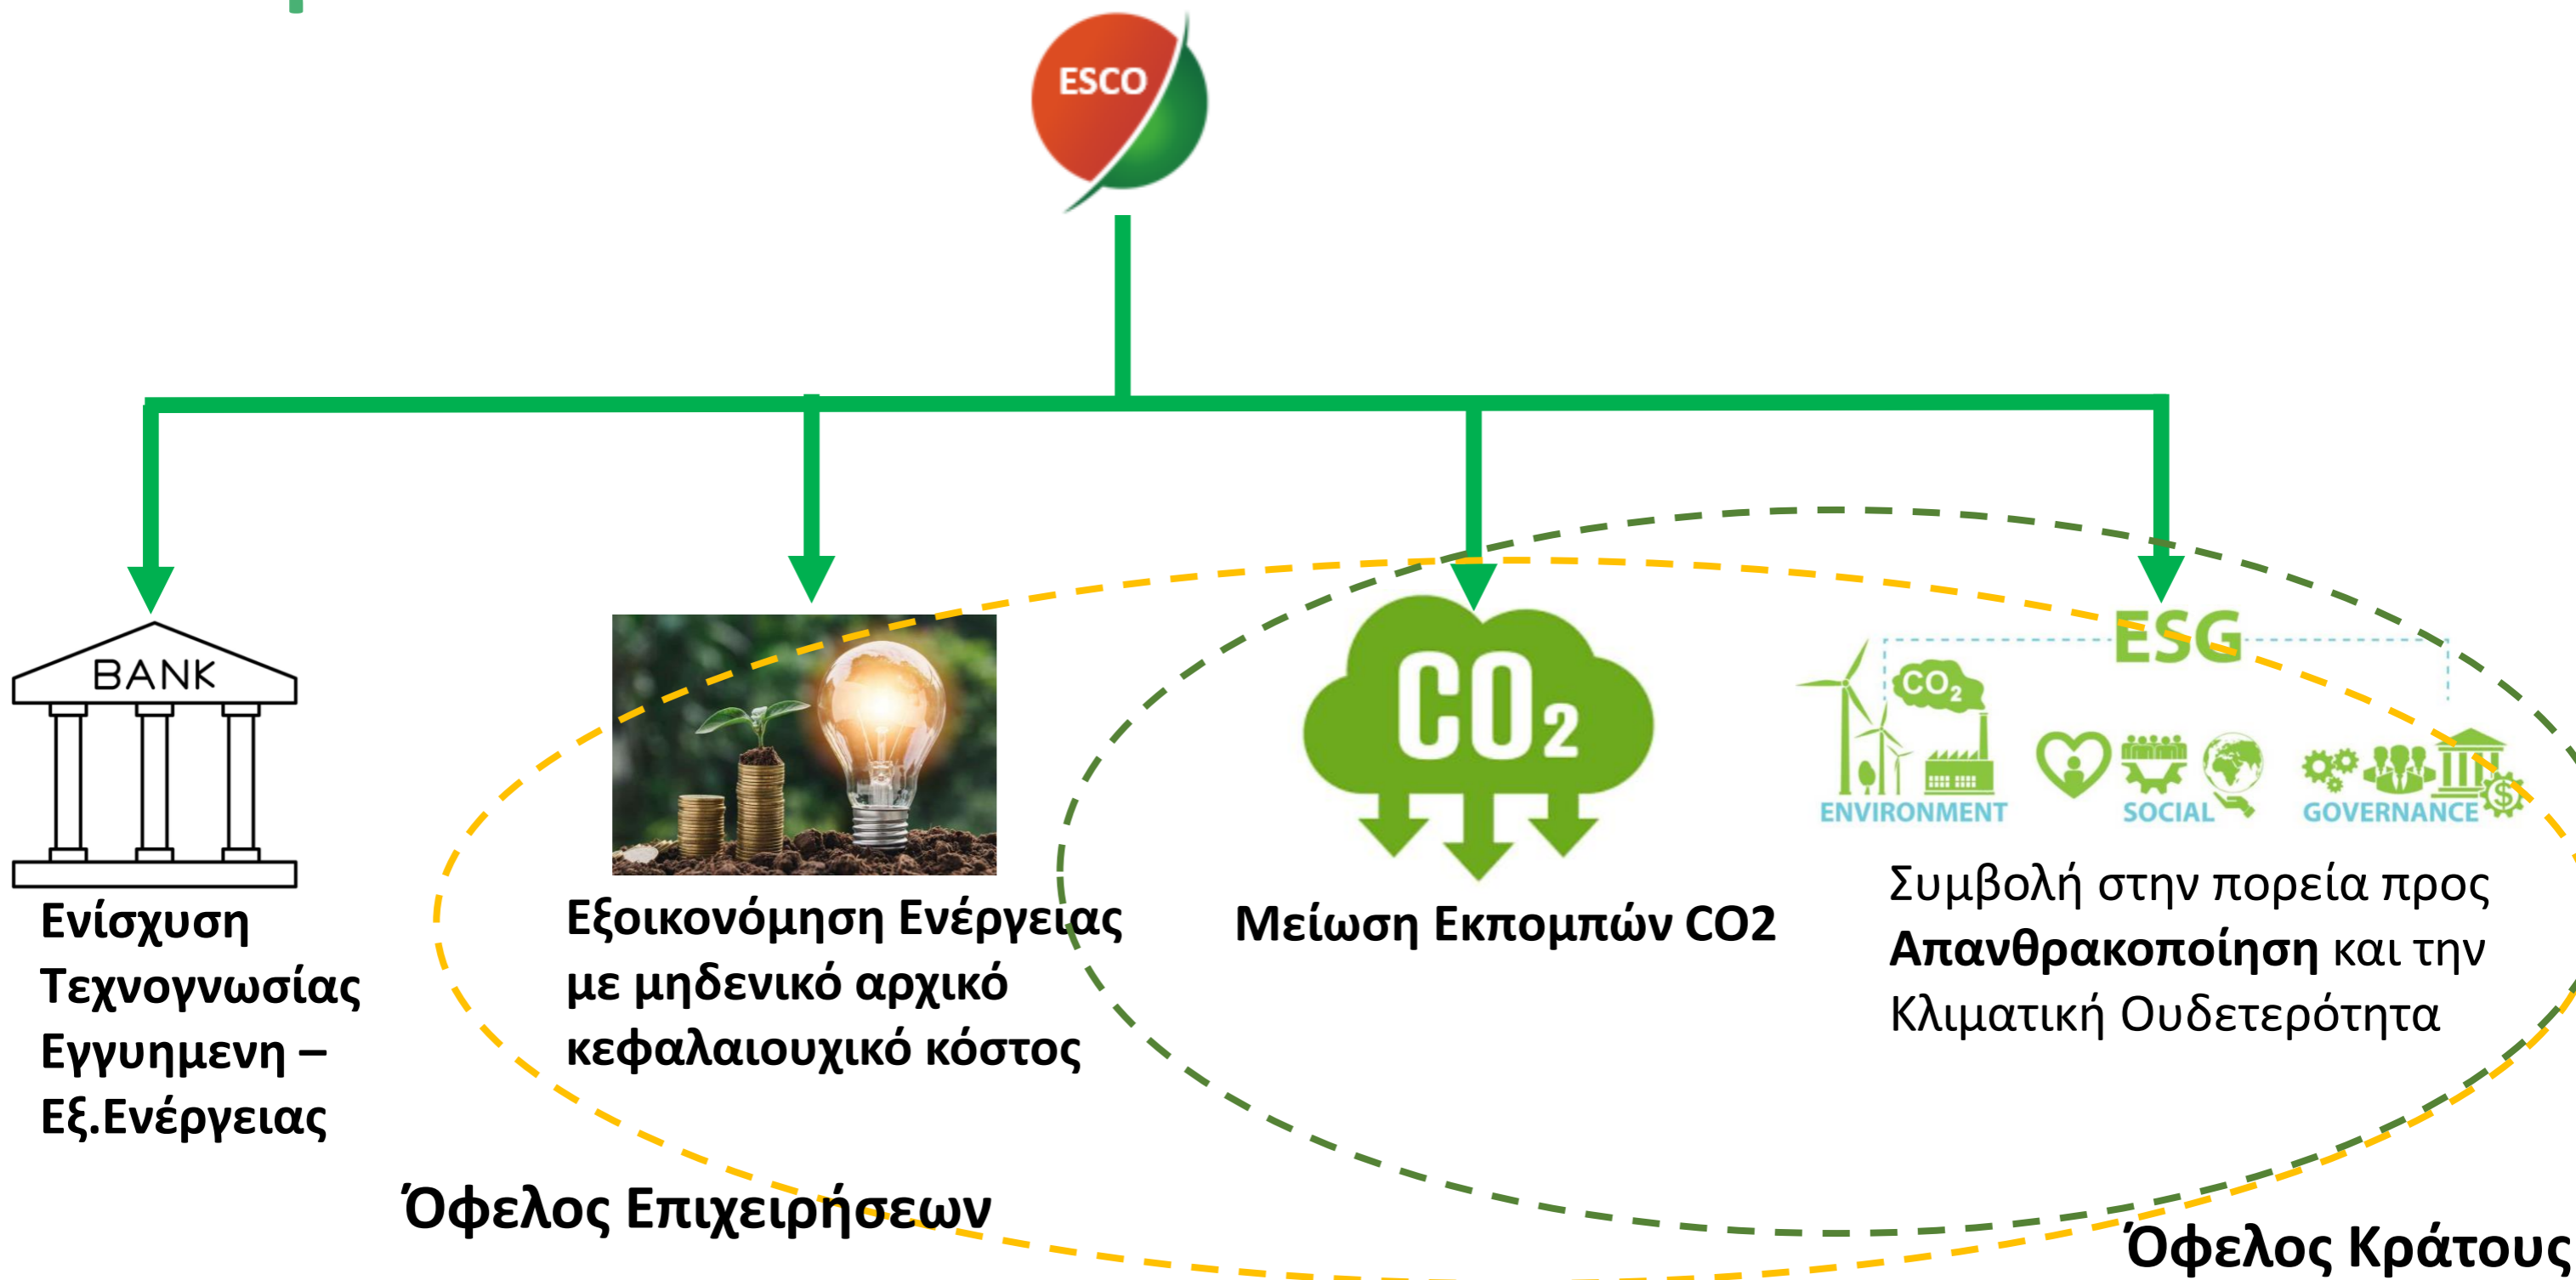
ESCO

BANK

Ενίσχυση Τεχνογνωσίας Εγγυημενη – Εξ.Ενέργειας

Εξοικονόμηση Ενέργειας με μηδενικό αρχικό κεφαλαιουχικό κόστος

$CO_2$

Μείωση Εκπομπών CO2

ESG

$CO_2$

ENVIRONMENT

SOCIAL

GOVERNANCE

Συμβολή στην πορεία προς **Απανθρακοποίηση** και την Κλιματική Ουδετερότητα

Όφελος Επιχειρήσεων

Όφελος Κράτους